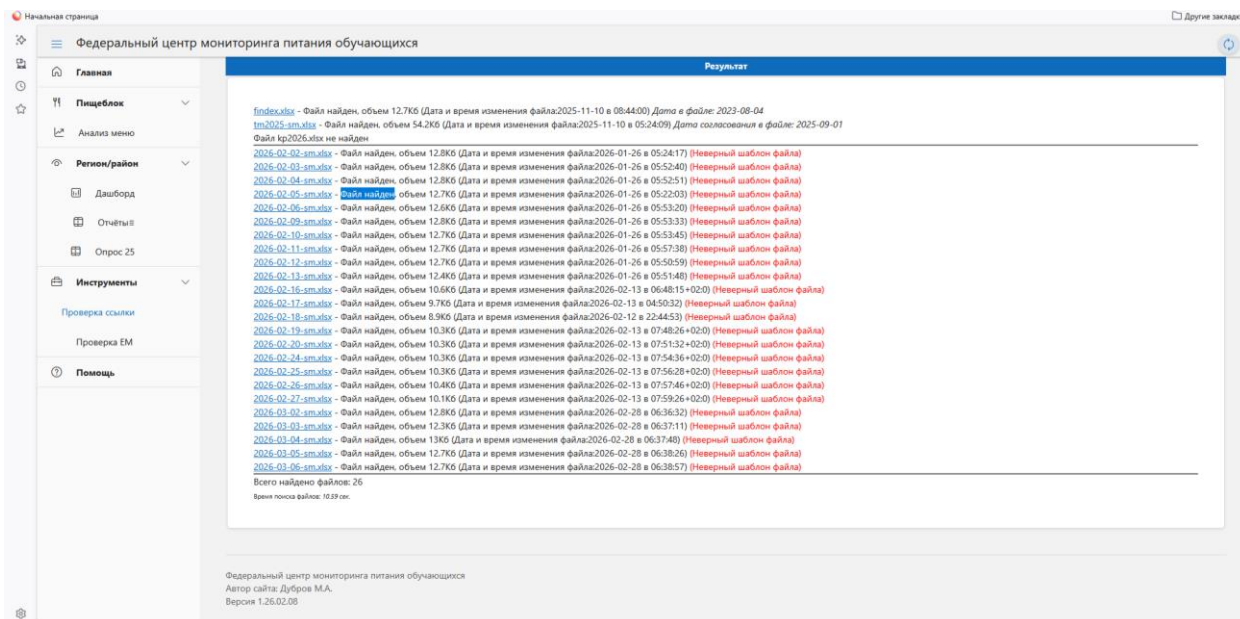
Начальная страница

Другие заклад

Федеральный центр мониторинга питания обучающихся

Главная

Пищеблок

Анализ меню

Регион/район

Дашборд

Отчёты

Опрос 25

Инструменты

Проверка ссылки

Проверка ЕМ

Помощь

Результат

findex.xlsx - Файл найден, объем 12.7Кб (Дата и время изменения файла:2025-11-10 в 08:44:00) Дата в файле: 2023-08-04
tm2025-sm.xlsx - Файл найден, объем 54.2Кб (Дата и время изменения файла:2025-11-10 в 05:24:09) Дата согласования в файле: 2025-09-01
Файл kp2026.xlsx не найден

2026-02-02-sm.xlsx - Файл найден, объем 12.8Кб (Дата и время изменения файла:2026-01-26 в 05:24:17) (Неверный шаблон файла)
2026-02-03-sm.xlsx - Файл найден, объем 12.8Кб (Дата и время изменения файла:2026-01-26 в 05:52:40) (Неверный шаблон файла)
2026-02-04-sm.xlsx - Файл найден, объем 12.8Кб (Дата и время изменения файла:2026-01-26 в 05:52:51) (Неверный шаблон файла)
2026-02-05-sm.xlsx - Файл найден, объем 12.7Кб (Дата и время изменения файла:2026-01-26 в 05:22:03) (Неверный шаблон файла)
2026-02-06-sm.xlsx - Файл найден, объем 12.6Кб (Дата и время изменения файла:2026-01-26 в 05:53:20) (Неверный шаблон файла)
2026-02-09-sm.xlsx - Файл найден, объем 12.8Кб (Дата и время изменения файла:2026-01-26 в 05:53:33) (Неверный шаблон файла)
2026-02-10-sm.xlsx - Файл найден, объем 12.7Кб (Дата и время изменения файла:2026-01-26 в 05:53:45) (Неверный шаблон файла)
2026-02-11-sm.xlsx - Файл найден, объем 12.7Кб (Дата и время изменения файла:2026-01-26 в 05:57:38) (Неверный шаблон файла)
2026-02-12-sm.xlsx - Файл найден, объем 12.7Кб (Дата и время изменения файла:2026-01-26 в 05:50:59) (Неверный шаблон файла)
2026-02-13-sm.xlsx - Файл найден, объем 12.4Кб (Дата и время изменения файла:2026-01-26 в 05:51:48) (Неверный шаблон файла)
2026-02-16-sm.xlsx - Файл найден, объем 10.6Кб (Дата и время изменения файла:2026-02-13 в 06:48:15+02:0) (Неверный шаблон файла)
2026-02-17-sm.xlsx - Файл найден, объем 9.7Кб (Дата и время изменения файла:2026-02-13 в 04:50:32) (Неверный шаблон файла)
2026-02-18-sm.xlsx - Файл найден, объем 8.9Кб (Дата и время изменения файла:2026-02-12 в 22:44:53) (Неверный шаблон файла)
2026-02-19-sm.xlsx - Файл найден, объем 10.3Кб (Дата и время изменения файла:2026-02-13 в 07:48:26+02:0) (Неверный шаблон файла)
2026-02-20-sm.xlsx - Файл найден, объем 10.3Кб (Дата и время изменения файла:2026-02-13 в 07:51:32+02:0) (Неверный шаблон файла)
2026-02-24-sm.xlsx - Файл найден, объем 10.3Кб (Дата и время изменения файла:2026-02-13 в 07:54:36+02:0) (Неверный шаблон файла)
2026-02-25-sm.xlsx - Файл найден, объем 10.3Кб (Дата и время изменения файла:2026-02-13 в 07:56:28+02:0) (Неверный шаблон файла)
2026-02-26-sm.xlsx - Файл найден, объем 10.4Кб (Дата и время изменения файла:2026-02-13 в 07:57:46+02:0) (Неверный шаблон файла)
2026-02-27-sm.xlsx - Файл найден, объем 10.1Кб (Дата и время изменения файла:2026-02-13 в 07:59:26+02:0) (Неверный шаблон файла)
2026-03-02-sm.xlsx - Файл найден, объем 12.8Кб (Дата и время изменения файла:2026-02-28 в 06:36:32) (Неверный шаблон файла)
2026-03-03-sm.xlsx - Файл найден, объем 12.3Кб (Дата и время изменения файла:2026-02-28 в 06:37:11) (Неверный шаблон файла)
2026-03-04-sm.xlsx - Файл найден, объем 13Кб (Дата и время изменения файла:2026-02-28 в 06:37:48) (Неверный шаблон файла)
2026-03-05-sm.xlsx - Файл найден, объем 12.7Кб (Дата и время изменения файла:2026-02-28 в 06:38:26) (Неверный шаблон файла)
2026-03-06-sm.xlsx - Файл найден, объем 12.7Кб (Дата и время изменения файла:2026-02-28 в 06:38:57) (Неверный шаблон файла)
Всего найдено файлов: 26
Время поиска файлов: 10.59 сек.

Федеральный центр мониторинга питания обучающихся
Автор сайта: Дубров М.А.
Версия 1.26.02.08